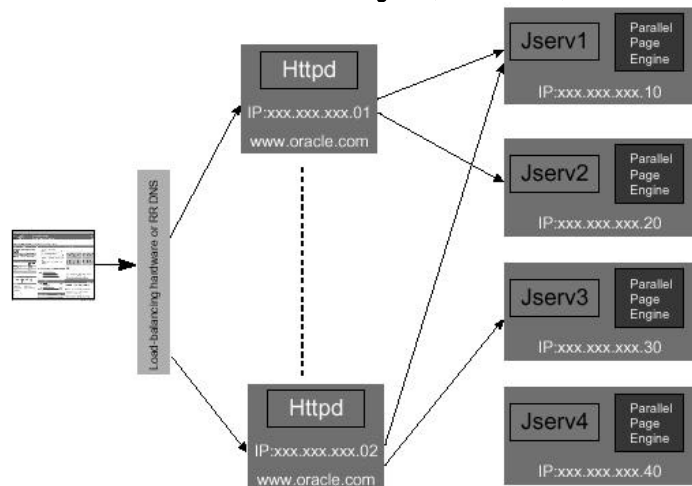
Load-balancing hardware or RR DNS

Httpd
IP:xxx.xxx.xxx.01
www.oracle.com

Httpd
IP:xxx.xxx.xxx.02
www.oracle.com

Jserv1
Parallel Page Engine
IP:xxx.xxx.xxx.10

Jserv2
Parallel Page Engine
IP:xxx.xxx.xxx.20

Jserv3
Parallel Page Engine
IP:xxx.xxx.xxx.30

Jserv4
Parallel Page Engine
IP:xxx.xxx.xxx.40